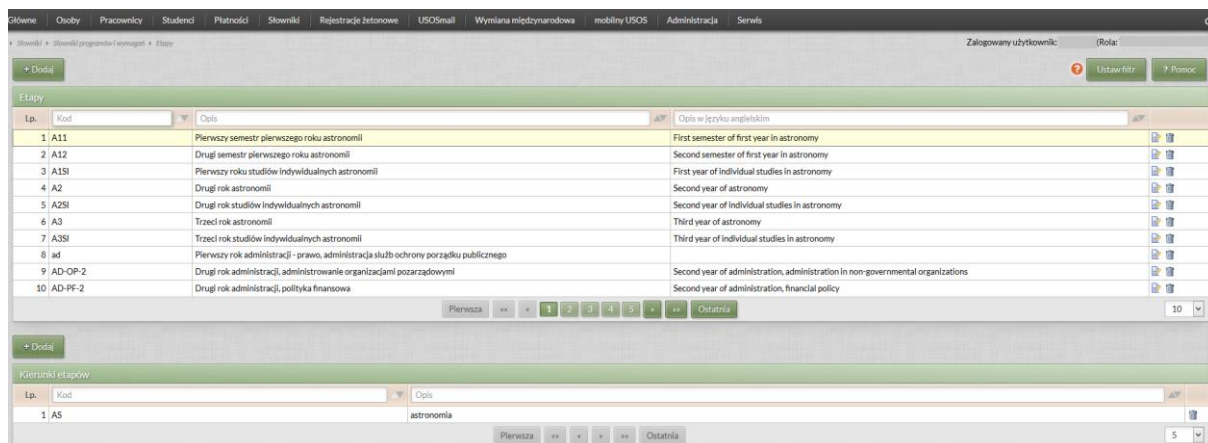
Główne | Osoby | Pracownicy | Studenci | Płatności | Słowniki | Rejestracje żetonowe | USOSmail | Wymiana międzynarodowa | mobilny USOS | Administracja | Serwis

Słowniki ▸ Słowniki programów i wymagań ▸ Etapy

Zalogowany użytkownik: (Rola:

+ Dodaj

Ustaw filtr | ? Pomoc

Etapy

| Lp. | Kod | Opis | Opis w języku angielskim | |
|---|---|---|---|---|
| 1 | A11 | Pierwszy semestr pierwszego roku astronomii | First semester of first year in astronomy | |
| 2 | A12 | Drugi semestr pierwszego roku astronomii | Second semester of first year in astronomy | |
| 3 | A1SI | Pierwszy roku studiów indywidualnych astronomii | First year of individual studies in astronomy | |
| 4 | A2 | Drugi rok astronomii | Second year of astronomy | |
| 5 | A2SI | Drugi rok studiów indywidualnych astronomii | Second year of individual studies in astronomy | |
| 6 | A3 | Trzeci rok astronomii | Third year of astronomy | |
| 7 | A3SI | Trzeci rok studiów indywidualnych astronomii | Third year of individual studies in astronomy | |
| 8 | ad | Pierwszy rok administracji - prawo, administracja służb ochrony porządku publicznego | | |
| 9 | AD-OP-2 | Drugi rok administracji, administrowanie organizacjami pozarządowymi | Second year of administration, administration in non-governmental organizations | |
| 10 | AD-PF-2 | Drugi rok administracji, polityka finansowa | Second year of administration, financial policy | |

Pierwsza « ‹ 1 2 3 4 5 › » Ostatnia

10

+ Dodaj

Kierunki etapów

| Lp. | Kod | Opis |
|---|---|---|
| 1 | AS | astronomia |

Pierwsza « ‹ › » Ostatnia

5